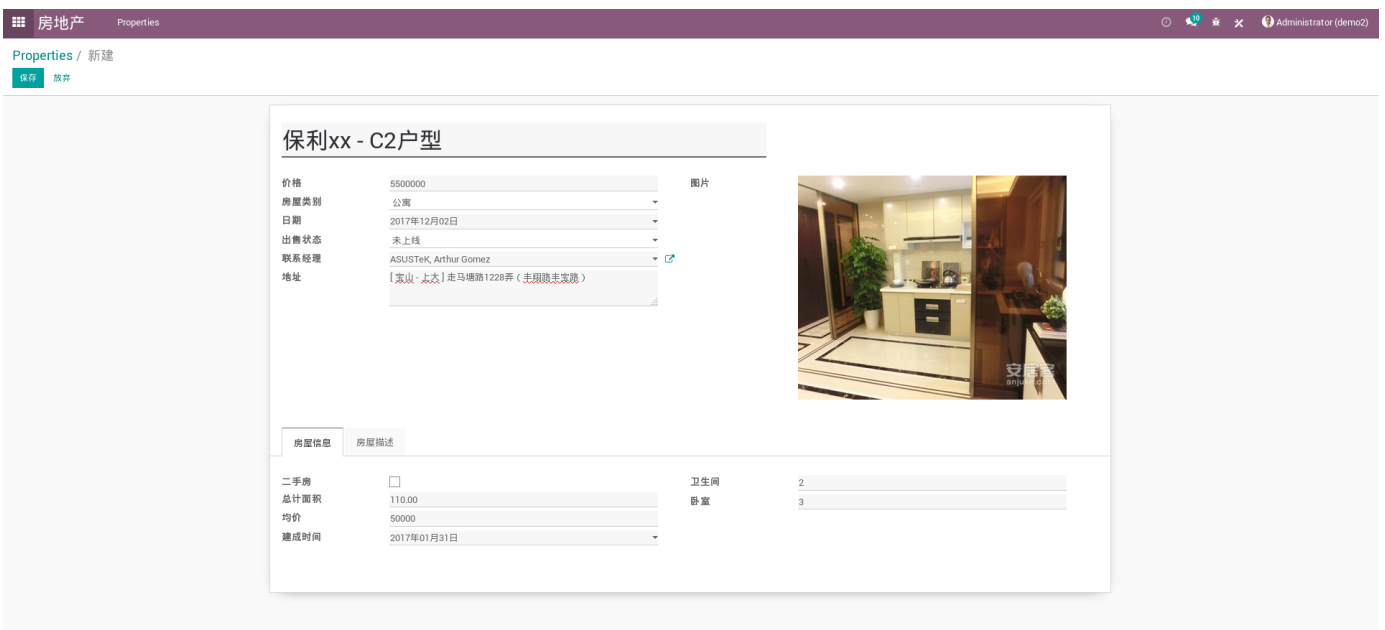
房地产 Properties

10 Administrator (demo2)

Properties / 新建

保存 放弃

保利xx - C2户型

价格 5500000
房屋类别 公寓
日期 2017年12月02日
出售状态 未上线
联系经理 ASUSTeK, Arthur Gomez
地址 [宝山 - 上大] 走马塘路1228弄 ( 走马路丰宝路 )

图片

安居客
anjuke.com

房屋信息 房屋描述

二手房
总计面积 110.00
均价 50000
建成时间 2017年01月31日

卫生间 2
卧室 3